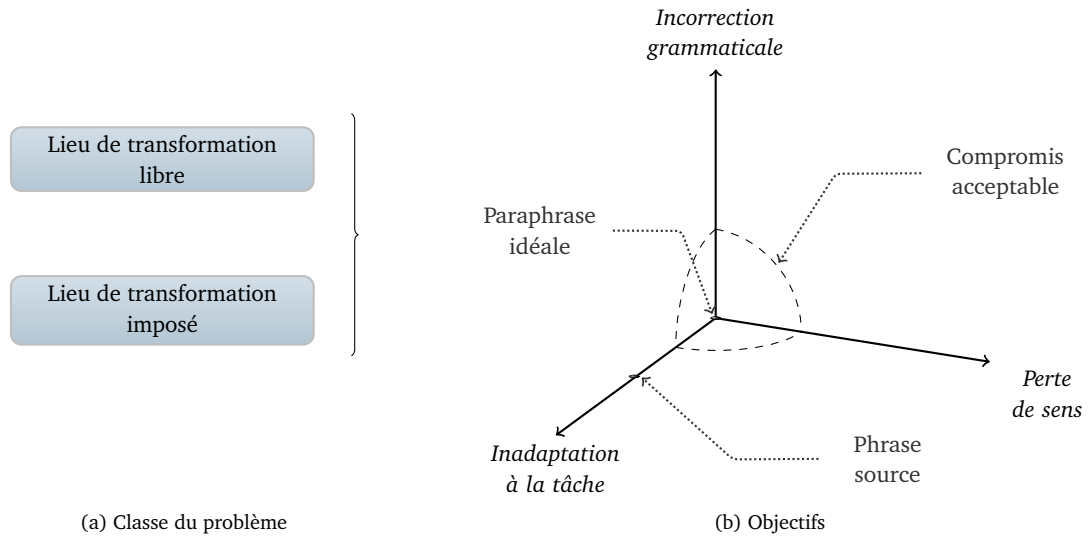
Lieu de transformation libre

Lieu de transformation imposé

(a) Classe du problème

Incorrection grammaticale

Compromis acceptable

Paraphrase idéale

Perte de sens

Inadaptation à la tâche

Phrase source

(b) Objectifs